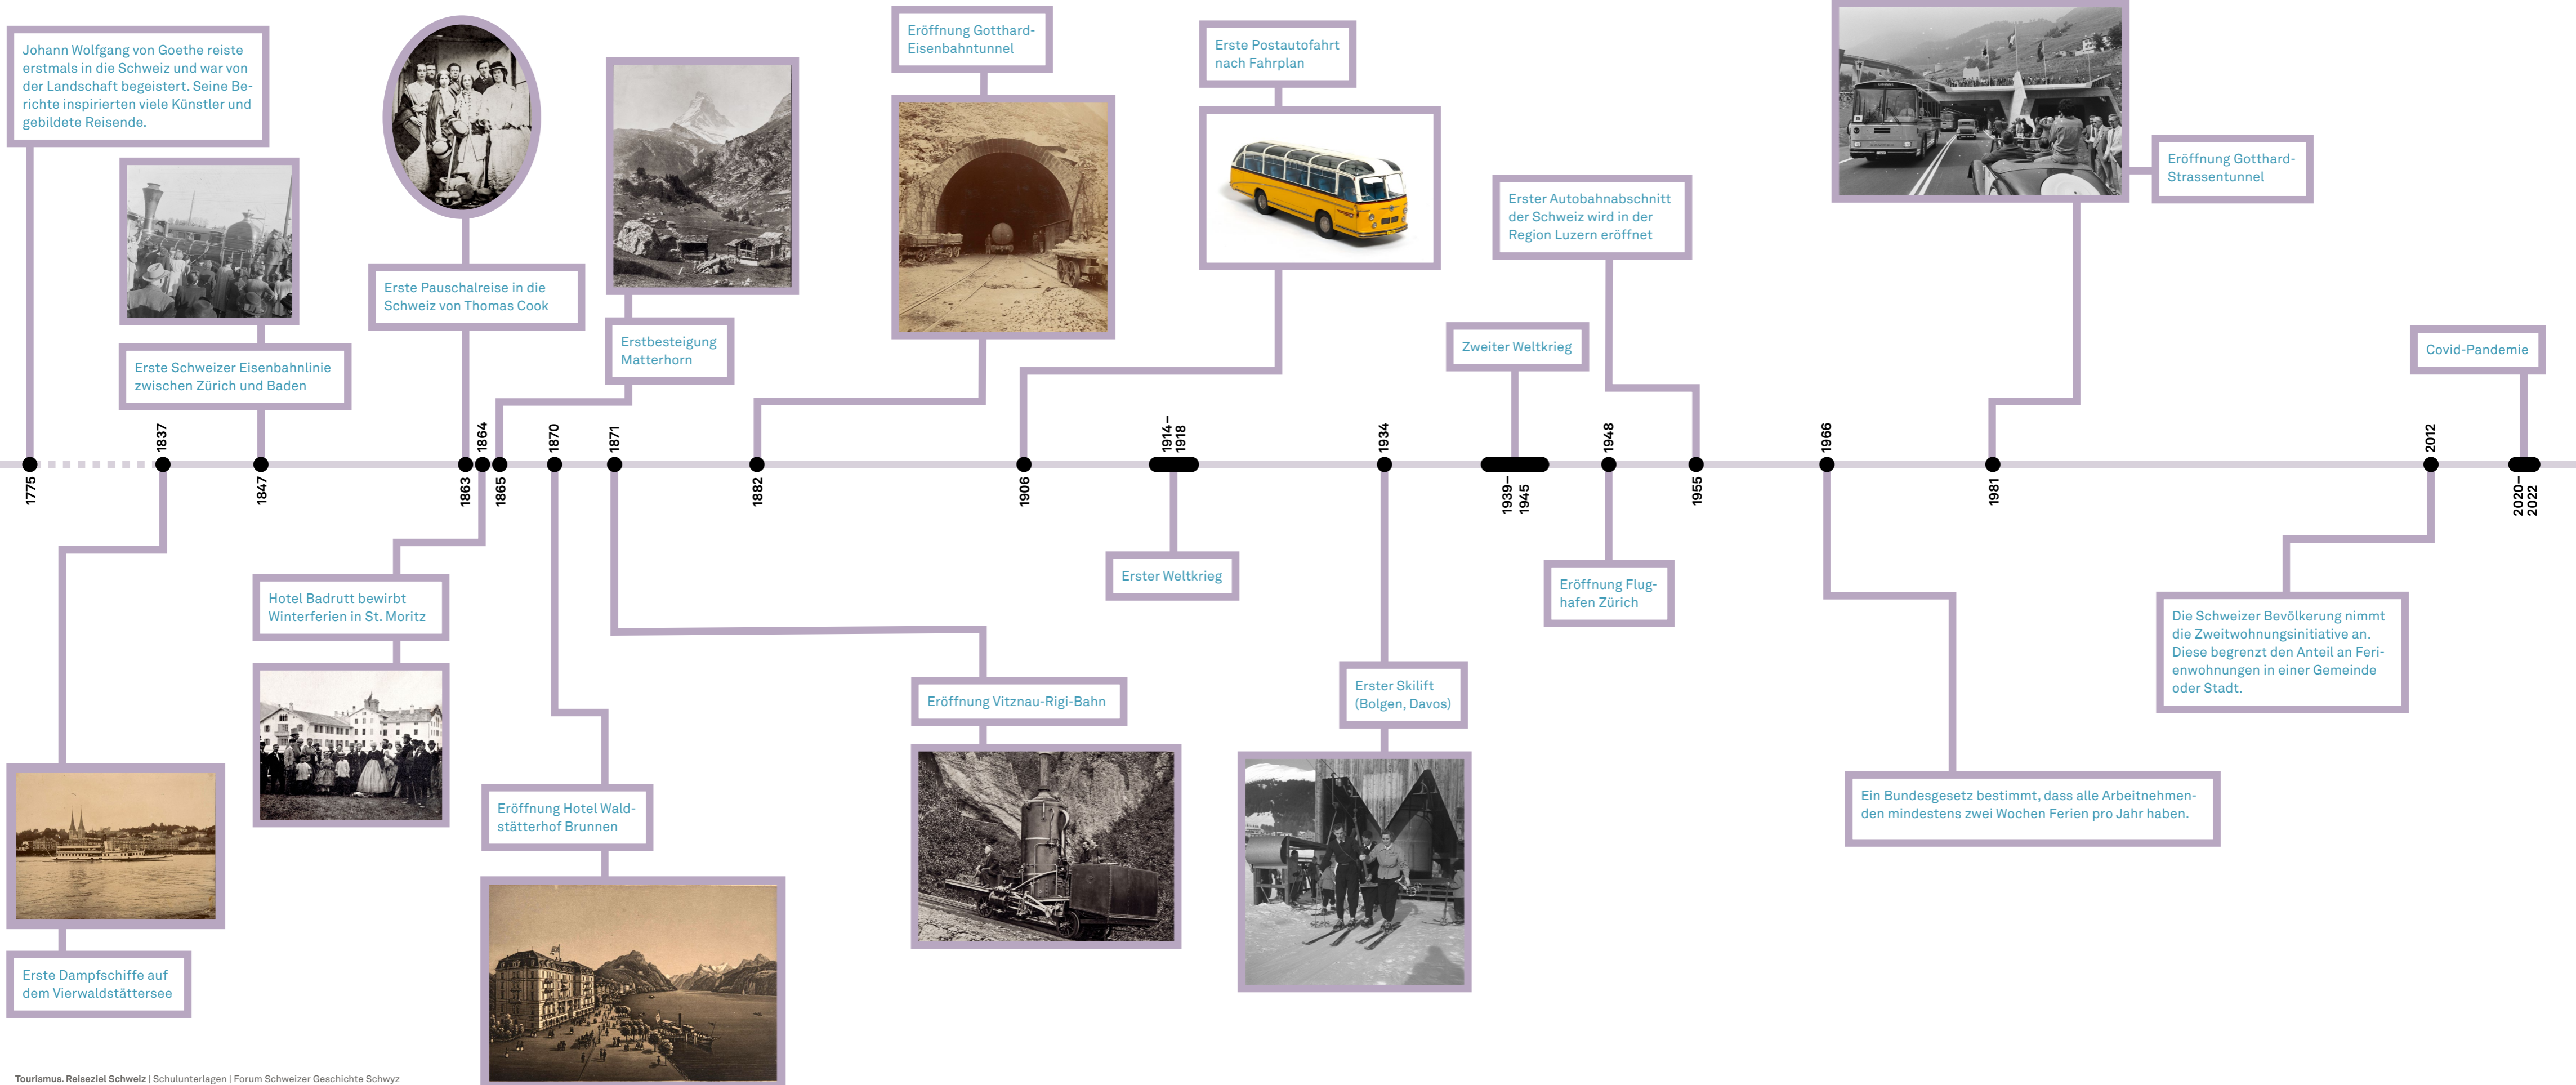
Johann Wolfgang von Goethe reiste erstmals in die Schweiz und war von der Landschaft begeistert. Seine Berichte inspirierten viele Künstler und gebildete Reisende.

Erste Schweizer Eisenbahnlinie zwischen Zürich und Baden

Erste Pauschalreise in die Schweiz von Thomas Cook

Erstbesteigung Matterhorn

Eröffnung Gotthard-Eisenbahntunnel

Erste Postautofahrt nach Fahrplan

Erster Autobahnabschnitt der Schweiz wird in der Region Luzern eröffnet

Zweiter Weltkrieg

Eröffnung Gotthard-Strassentunnel

Covid-Pandemie

1775

1837

1847

1863

1864

1865

1870

1871

1882

1906

1914–1918

1934

1939–1945

1948

1955

1966

1981

2012

2020–2022

Erste Dampfschiffe auf dem Vierwaldstättersee

Hotel Badrutt bewirbt Winterferien in St. Moritz

Eröffnung Hotel Waldstätterhof Brunnen

Eröffnung Vitznau-Rigi-Bahn

Erster Weltkrieg

Erster Skilift (Bolgen, Davos)

Eröffnung Flughafen Zürich

Ein Bundesgesetz bestimmt, dass alle Arbeitnehmenden mindestens zwei Wochen Ferien pro Jahr haben.

Die Schweizer Bevölkerung nimmt die Zweitwohnungsinitiative an. Diese begrenzt den Anteil an Ferienwohnungen in einer Gemeinde oder Stadt.

Tourismus. Reiseziel Schweiz | Schulunterlagen | Forum Schweizer Geschichte Schwyz